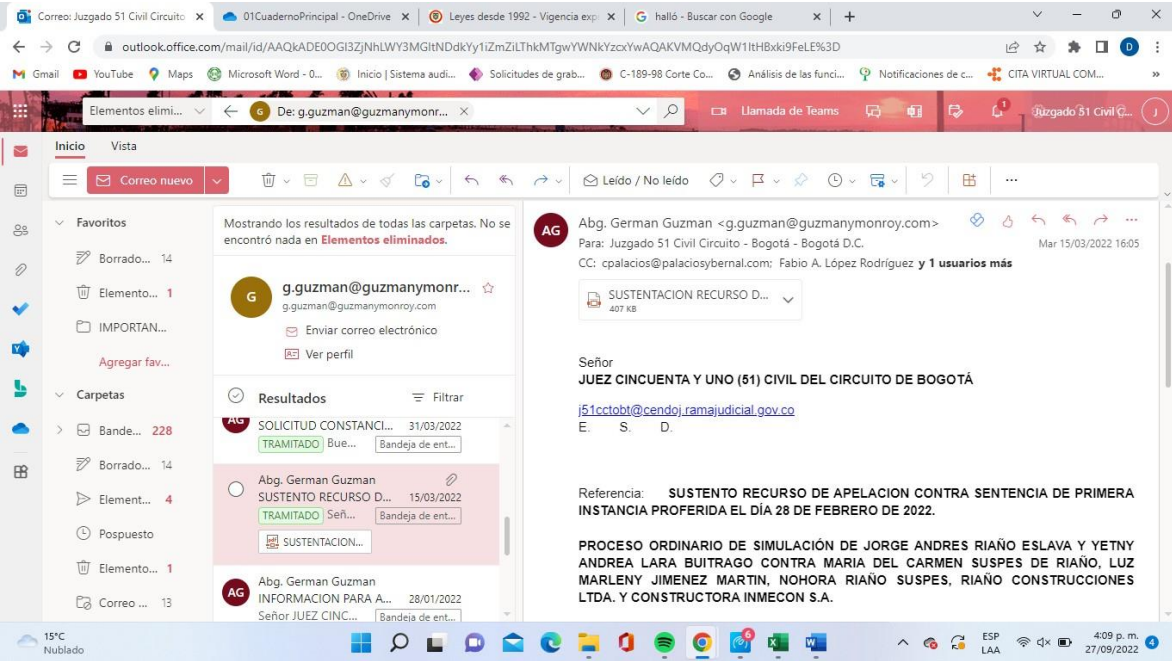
Correo: Juzgado 51 Civil Circuito ×
01CuadernoPrincipal - OneDrive ×
Leyes desde 1992 - Vigencia exp ×
halló - Buscar con Google ×
+

outlook.office.com/mail/id/AAQkADE0OGI3ZjNhLWY3MGltNDdkYy1iZmZiLThkMTgwYWNkYzcxYwAQAKVMQdyOqW1ItHBxki9FeLE%3D

Gmail YouTube Maps Microsoft Word - 0... Inicio | Sistema audi... Solicitudes de grab... C-189-98 Corte Co... Análisis de las funci... Notificaciones de c... CITA VIRTUAL COM... »

Elementos elimi... De: g.guzman@guzmanymonr... ×
Llamada de Teams
Juzgado 51 Civil C... J

Inicio Vista

Correo nuevo
Leído / No leído
...

Favoritos
Borrado... 14
Elemento... 1
IMPORTAN...
Agregar fav...
Carpetas
Bande... 228
Borrado... 14
Element... 4
Pospuesto
Elemento... 1
Correo ... 13

Mostrando los resultados de todas las carpetas. No se encontró nada en Elementos eliminados.

G
g.guzman@guzmanymonr...
g.guzman@guzmanymonroy.com
Enviar correo electrónico
Ver perfil

Resultados
Filtrar

AG
SOLICITUD CONSTANCI... 31/03/2022
TRAMITADO Bue... Bandeja de ent...

Abg. German Guzman
SUSTENTO RECURSO D... 15/03/2022
TRAMITADO Señ... Bandeja de ent...
SUSTENTACION...

AG
Abg. German Guzman
INFORMACION PARA A... 28/01/2022
Señor JUEZ CINC... Bandeja de ent...

AG
Abg. German Guzman <g.guzman@guzmanymonroy.com>
Para: Juzgado 51 Civil Circuito - Bogotá - Bogotá D.C.
Mar 15/03/2022 16:05
CC: cpalacios@palaciosybernal.com; Fabio A. López Rodríguez y 1 usuarios más

SUSTENTACION RECURSO D...
407 KB

Señor
JUEZ CINCUENTA Y UNO (51) CIVIL DEL CIRCUITO DE BOGOTÁ

j51cctobt@cendoj.ramajudicial.gov.co
E. S. D.

Referencia: SUSTENTO RECURSO DE APELACION CONTRA SENTENCIA DE PRIMERA INSTANCIA PROFERIDA EL DÍA 28 DE FEBRERO DE 2022.

PROCESO ORDINARIO DE SIMULACIÓN DE JORGE ANDRES RIAÑO ESLAVA Y YETNY ANDREA LARA BUITRAGO CONTRA MARIA DEL CARMEN SUSPES DE RIAÑO, LUZ MARLENY JIMENEZ MARTIN, NOHORA RIAÑO SUSPES, RIAÑO CONSTRUCCIONES LTDA. Y CONSTRUCTORA INMECON S.A.

15°C
Nublado
ESP
LAA
4:09 p. m.
27/09/2022
4